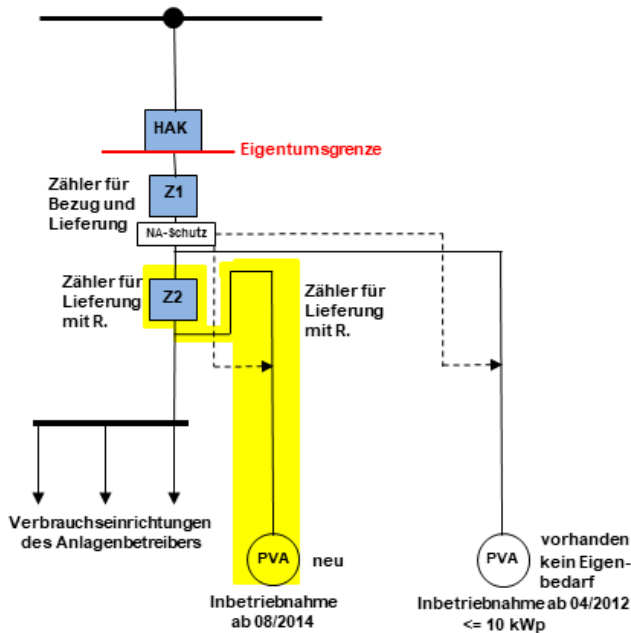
HAK

Eigentumsgrenze

Zähler für Bezug und Lieferung

Z1

NA-Schutz

Zähler für Lieferung mit R.

Z2

Zähler für Lieferung mit R.

Verbrauchseinrichtungen des Anlagenbetreibers

PVA

neu

Inbetriebnahme ab 08/2014

PVA

vorhanden kein Eigenbedarf

Inbetriebnahme ab 04/2012 <= 10 kWp